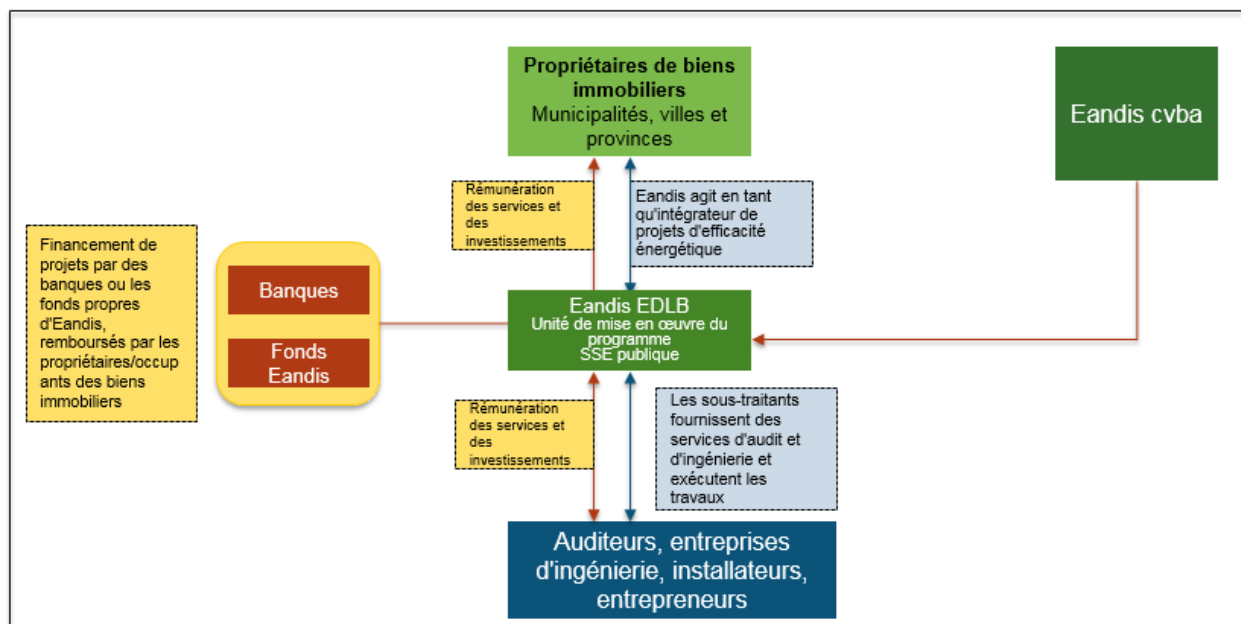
Propriétaires de biens immobiliers
Municipalités, villes et provinces

Eandis cvba

Rémunération des services et des investissements

Eandis agit en tant qu'intégrateur de projets d'efficacité énergétique

Financement de projets par des banques ou les fonds propres d'Eandis, remboursés par les propriétaires/occupants des biens immobiliers

Banques

Fonds Eandis

Eandis EDLB
Unité de mise en œuvre du programme
SSE publique

Rémunération des services et des investissements

Les sous-traitants fournissent des services d'audit et d'ingénierie et exécutent les travaux

Auditeurs, entreprises d'ingénierie, installateurs, entrepreneurs